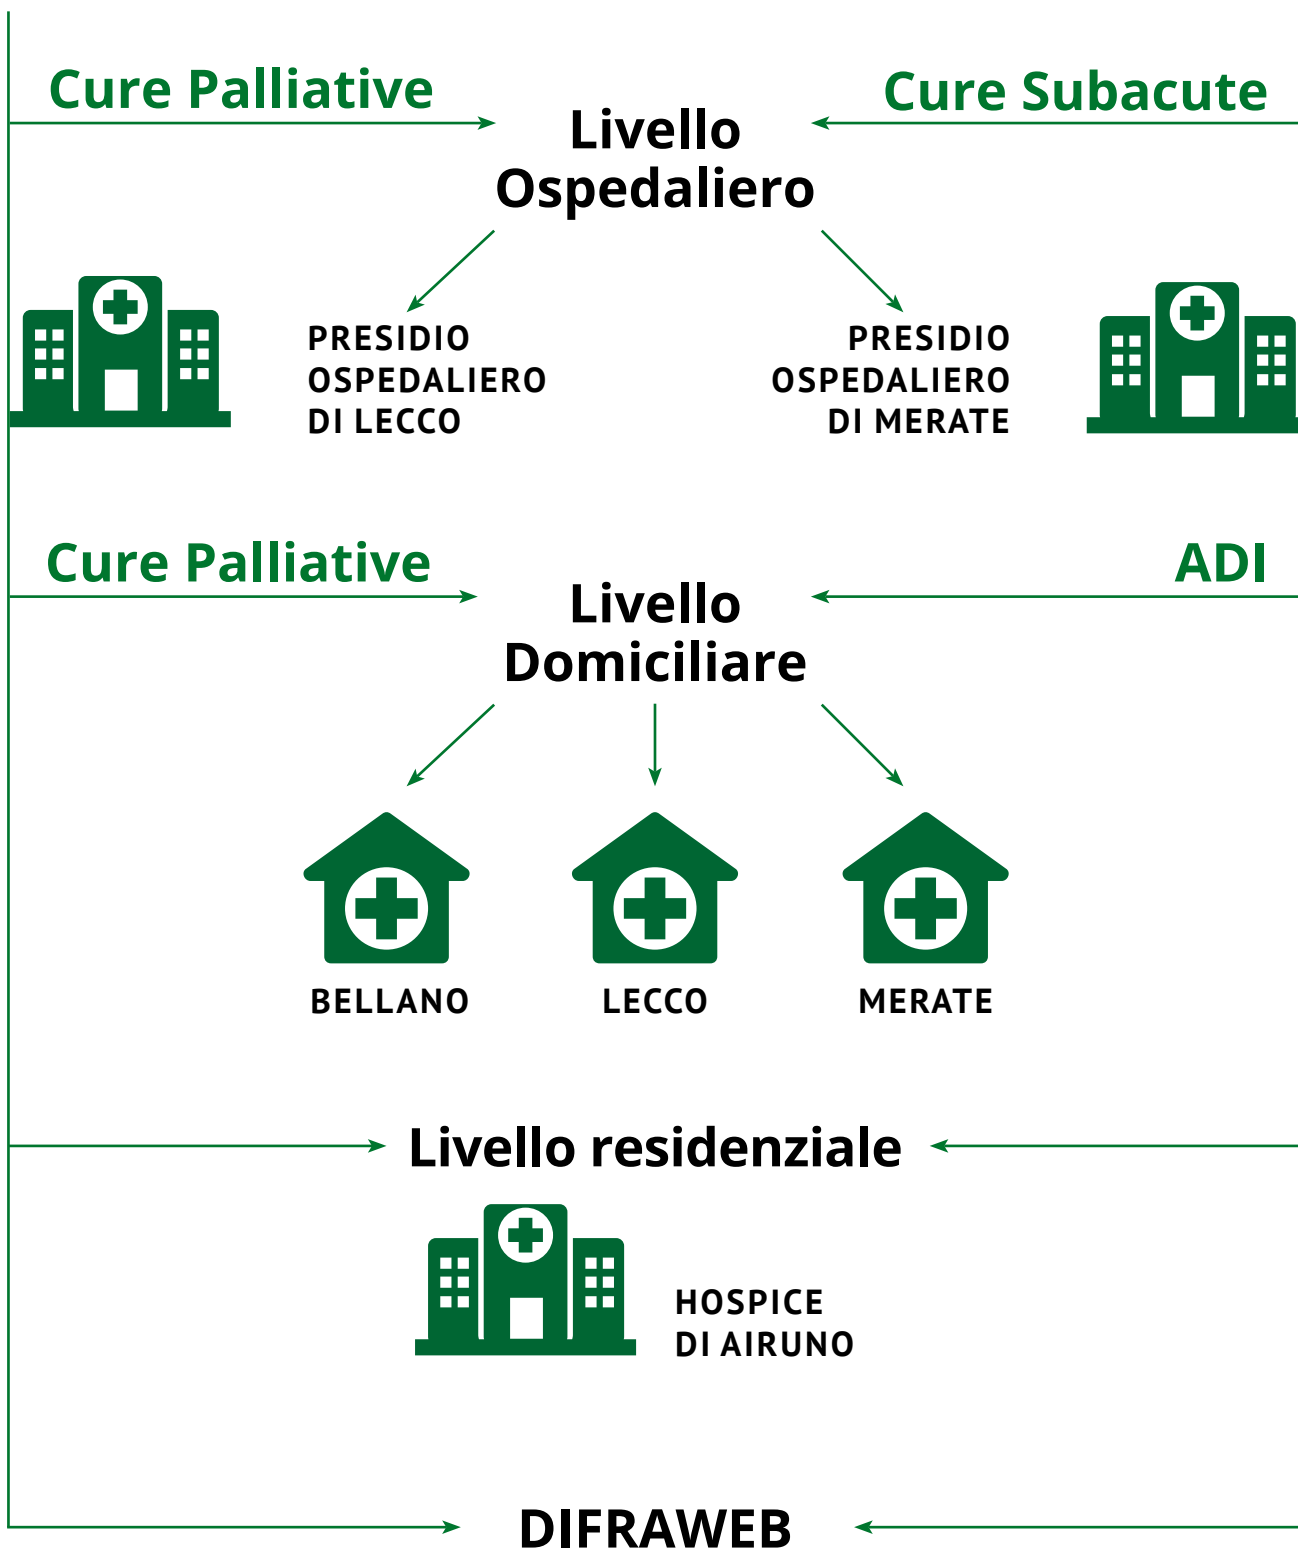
Cure Palliative

Cure Subacute

Livello Ospedaliero

PRESIDIO OSPEDALIERO DI LECCO

PRESIDIO OSPEDALIERO DI MERATE

Cure Palliative

ADI

Livello Domiciliare

BELLANO

LECCO

MERATE

Livello residenziale

HOSPICE DI AIRUNO

DIFRAWEB